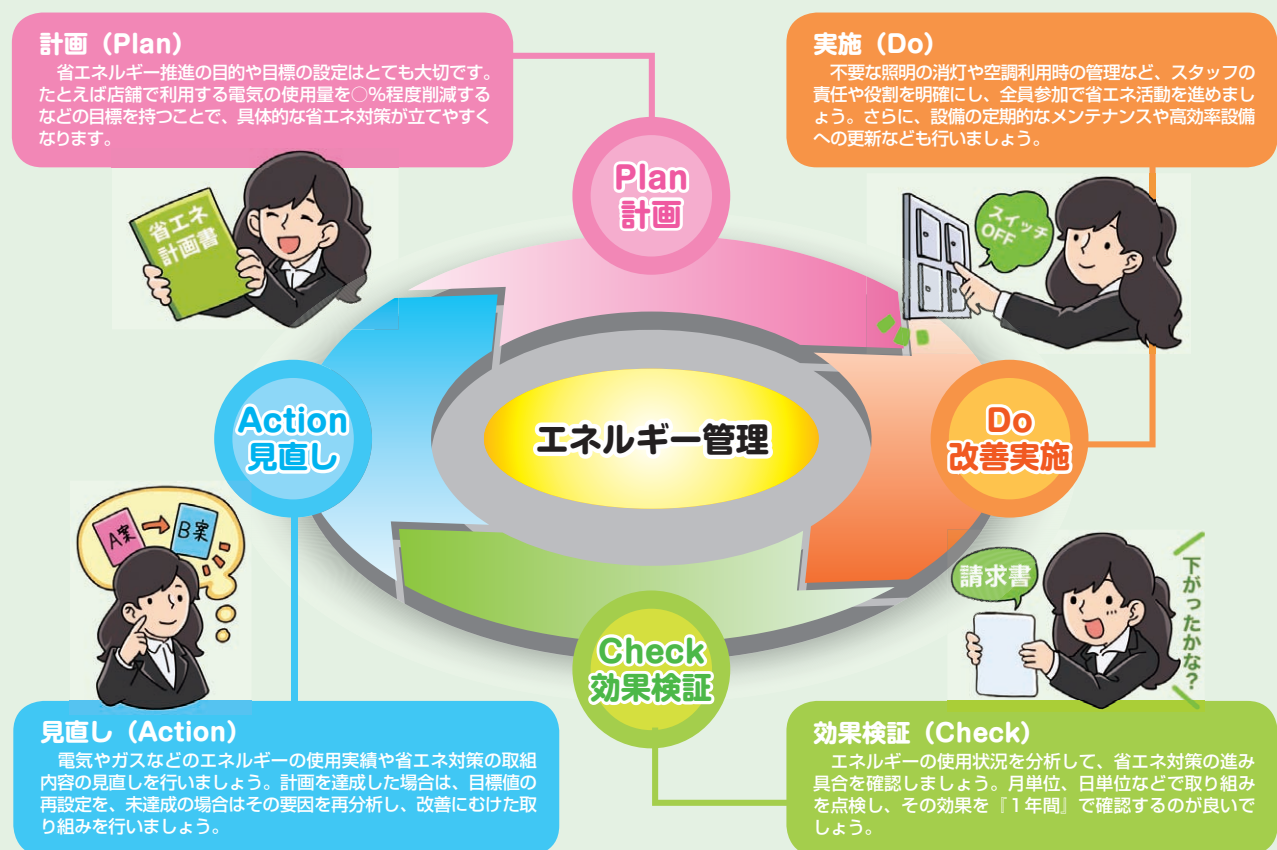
計画（Plan）

省エネルギー推進の目的や目標の設定はとても大切です。たとえば店舗で利用する電気の使用量を○%程度削減するなどの目標を持つことで、具体的な省エネ対策が立てやすくなります。

実施（Do）

不要な照明の消灯や空調利用時の管理など、スタッフの責任や役割を明確にし、全員参加で省エネ活動を進めましょう。さらに、設備の定期的なメンテナンスや高効率設備への更新なども行いましょう。

省エネ計画書

Plan
計画

スイッチOFF

Action
見直し

エネルギー管理

Do
改善実施

A案 → B案

請求書

下がったかな？

Check
効果検証

見直し（Action）

電気やガスなどのエネルギーの使用実績や省エネ対策の取組内容の見直しを行いましょう。計画を達成した場合は、目標値の再設定を、未達成の場合はその要因を再分析し、改善にむけた取り組みを行いましょう。

効果検証（Check）

エネルギーの使用状況を分析して、省エネ対策の進み具合を確認しましょう。月単位、日単位などで取り組みを点検し、その効果を『1年間』で確認するのが良いでしょう。